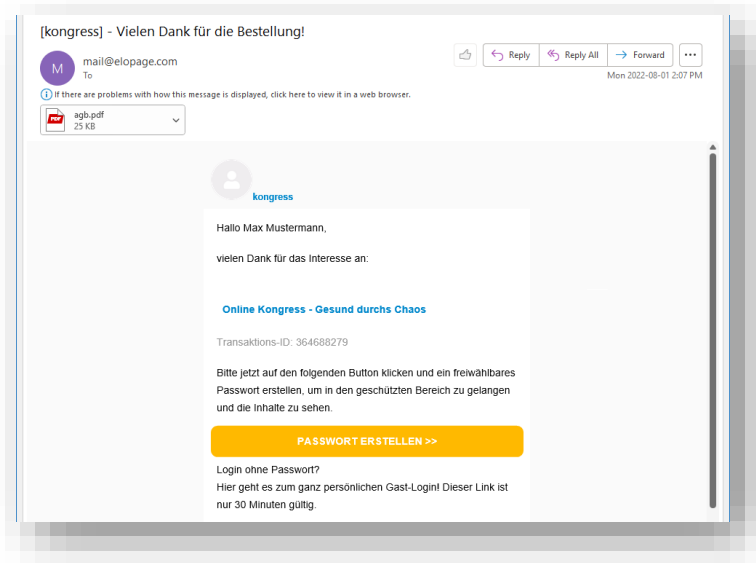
[kongress] - Vielen Dank für die Bestellung!

M mail@elopage.com
To

Reply | Reply All | Forward | ...

Mon 2022-08-01 2:07 PM

If there are problems with how this message is displayed, click here to view it in a web browser.

agb.pdf
25 KB

kongress

Hallo Max Mustermann,

vielen Dank für das Interesse an:

Online Kongress - Gesund durchs Chaos

Transaktions-ID: 364688279

Bitte jetzt auf den folgenden Button klicken und ein freiwählbares Passwort erstellen, um in den geschützten Bereich zu gelangen und die Inhalte zu sehen.

PASSWORT ERSTELLEN >>

Login ohne Passwort?
Hier geht es zum ganz persönlichen Gast-Login! Dieser Link ist nur 30 Minuten gültig.